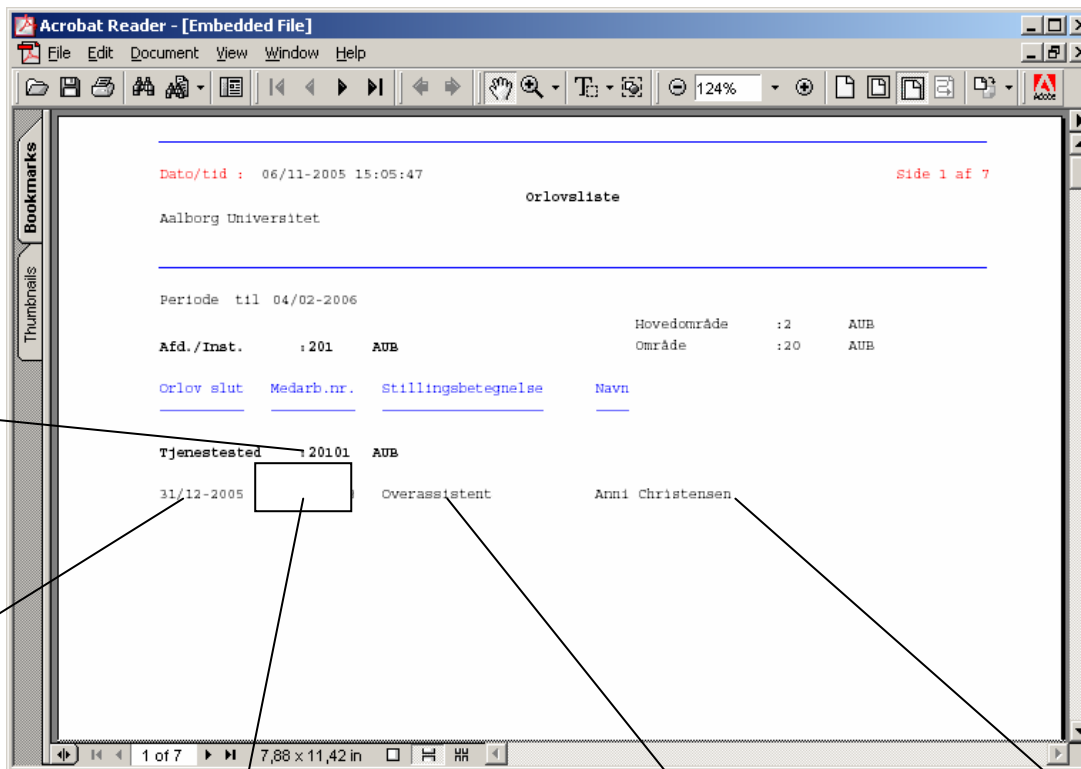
Acrobat Reader - [Embedded File]

File Edit Document View Window Help

124%

Bookmarks

Thumbnails

Dato/tid : 06/11-2005 15:05:47

Side 1 af 7

Orlovsliste

Aalborg Universitet

Periode til 04/02-2006

Hovedområde :2 AUB

Afd./Inst. :201 AUB

Område :20 AUB

Orlov slut Medarb.nr. Stillingsbetegnelse Navn

Tjenestested :20101 AUB

31/12-2005 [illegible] Overassistent Anni Christensen

1 of 7

7,88 x 11,42 in